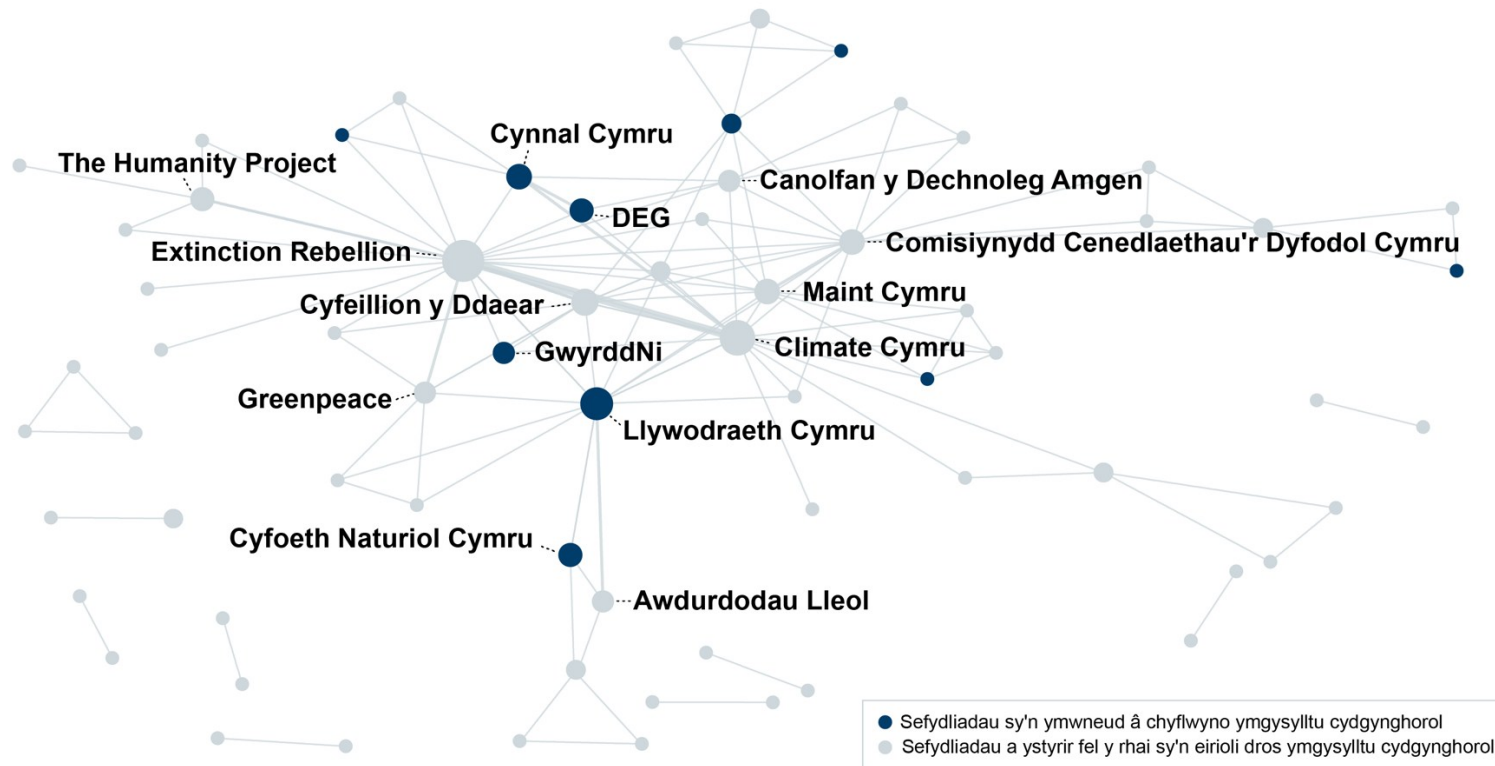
Cynnal Cymru
The Humanity Project
Canolfan y Dechnoleg Amgen
DEG
Extinction Rebellion
Comisiynydd Cenedlaethau'r Dyfodol Cymru
Maint Cymru
Cyfeillion y Ddaear
GwyrddNi
Climate Cymru
Greenpeace
Llywodraeth Cymru
Cyfoeth Naturiol Cymru
Awdurdodau Lleol

Sefydliadau sy'n ymwneud â chyflwyno ymgysylltu cydgynghorol
Sefydliadau a ystyrir fel y rhai sy'n eirioli dros ymgysylltu cydgynghorol